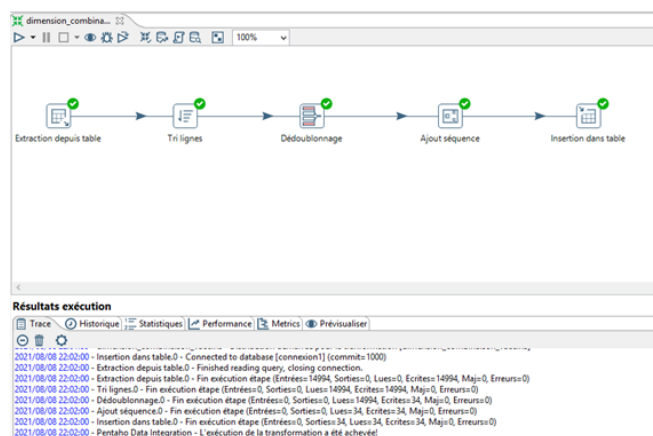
dimension_combina...

100%

Extraction depuis table

Tri lignes

Dédoublonnage

Ajout séquence

Insertion dans table

Résultats exécution

Trace | Historique | Statistiques | Performance | Metrics | Prévisualiser

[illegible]
2021/08/08 22:02:00 - Insertion dans table.0 - Connected to database [connexion1] (commit=1000)
2021/08/08 22:02:00 - Extraction depuis table.0 - Finished reading query, closing connection.
2021/08/08 22:02:00 - Extraction depuis table.0 - Fin exécution étape (Entrées=14994, Sorties=0, Lues=0, Ecrites=14994, Maj=0, Erreurs=0)
2021/08/08 22:02:00 - Tri lignes.0 - Fin exécution étape (Entrées=0, Sorties=0, Lues=14994, Ecrites=14994, Maj=0, Erreurs=0)
2021/08/08 22:02:00 - Dédoublonnage.0 - Fin exécution étape (Entrées=0, Sorties=0, Lues=14994, Ecrites=34, Maj=0, Erreurs=0)
2021/08/08 22:02:00 - Ajout séquence.0 - Fin exécution étape (Entrées=0, Sorties=0, Lues=34, Ecrites=34, Maj=0, Erreurs=0)
2021/08/08 22:02:00 - Insertion dans table.0 - Fin exécution étape (Entrées=0, Sorties=34, Lues=34, Ecrites=34, Maj=0, Erreurs=0)
2021/08/08 22:02:00 - Pentaho Data Integration - L'exécution de la transformation a été achevée!